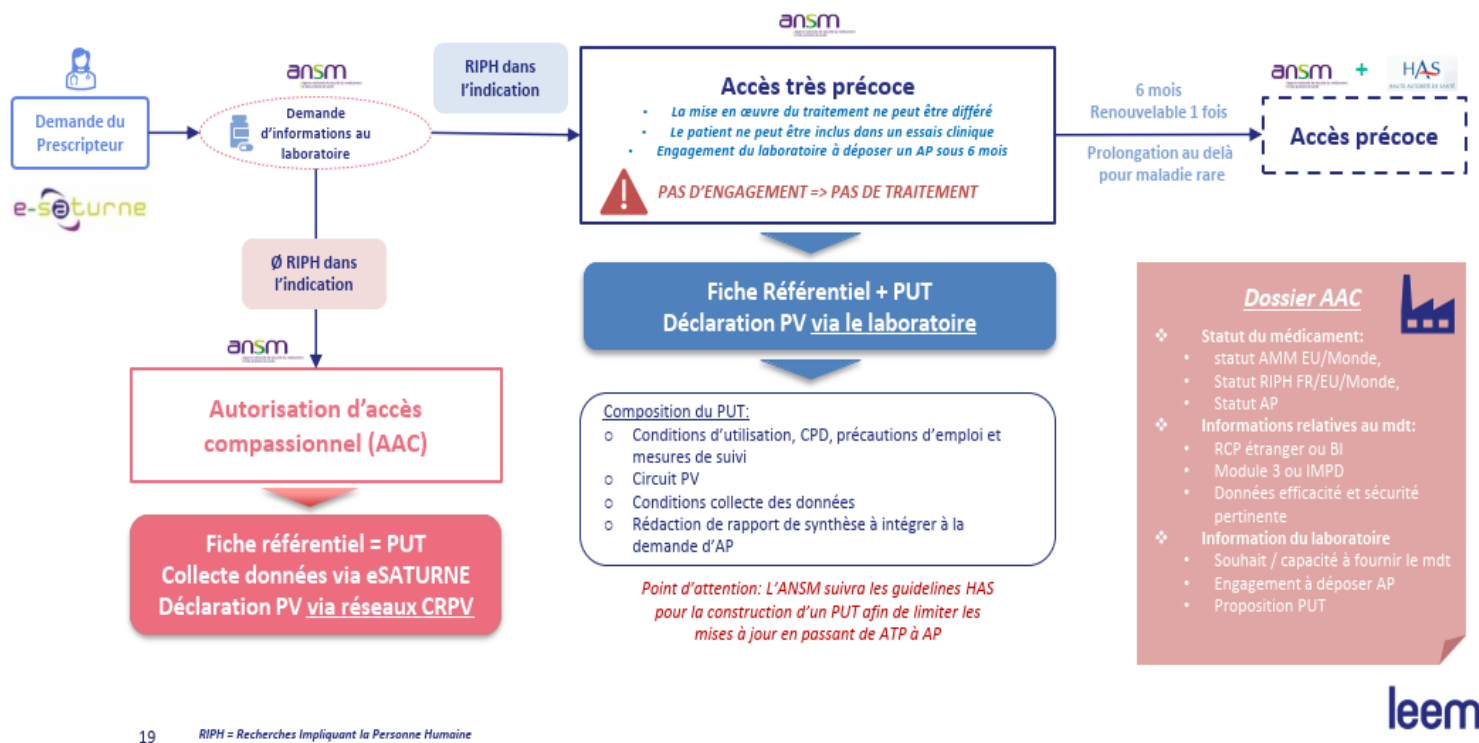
ansm

Demande du Prescripteur

e-saturne

ansm

Demande d'informations au laboratoire

RIPH dans l'indication

Ø RIPH dans l'indication

ansm

Autorisation d'accès compassionnel (AAC)

Fiche référentiel = PUT
Collecte données via eSATURNE
Déclaration PV via réseaux CRPV

ansm

Accès très précoce

- La mise en œuvre du traitement ne peut être différé
- Le patient ne peut être inclus dans un essais clinique
- Engagement du laboratoire à déposer un AP sous 6 mois

PAS D'ENGAGEMENT => PAS DE TRAITEMENT

Fiche Référentiel + PUT
Déclaration PV via le laboratoire

Composition du PUT:
- Conditions d'utilisation, CPD, précautions d'emploi et mesures de suivi
- Circuit PV
- Conditions collecte des données
- Rédaction de rapport de synthèse à intégrer à la demande d'AP

Point d'attention: L'ANSM suivra les guidelines HAS pour la construction d'un PUT afin de limiter les mises à jour en passant de ATP à AP

6 mois
Renouvelable 1 fois

Prolongation au delà pour maladie rare

ansm + HAS

Accès précoce

Dossier AAC

- Statut du médicament:
  - statut AMM EU/Monde,
  - Statut RIPH FR/EU/Monde,
  - Statut AP
- Informations relatives au mdt:
  - RCP étranger ou BI
  - Module 3 ou IMPD
  - Données efficacité et sécurité pertinente
- Information du laboratoire
  - Souhait / capacité à fournir le mdt
  - Engagement à déposer AP
  - Proposition PUT

19 RIPH = Recherches Impliquant la Personne Humaine

leem